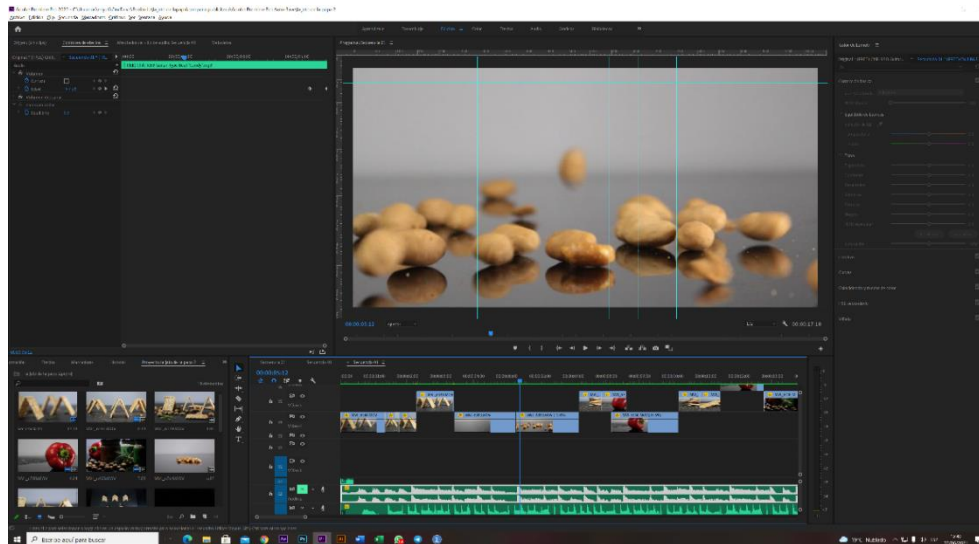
Aprendizado   Montagem   Edição   Cor   Efeitos   Áudio   Gráficos   Bibliotecas

Programa: Sequência 02

00:00:05:12   Ajustar   1/4   00:00:17:18

Sequência 01   Sequência 02

00:00:05:12

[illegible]

Escreva aqui para pesquisar

19°C Nublado